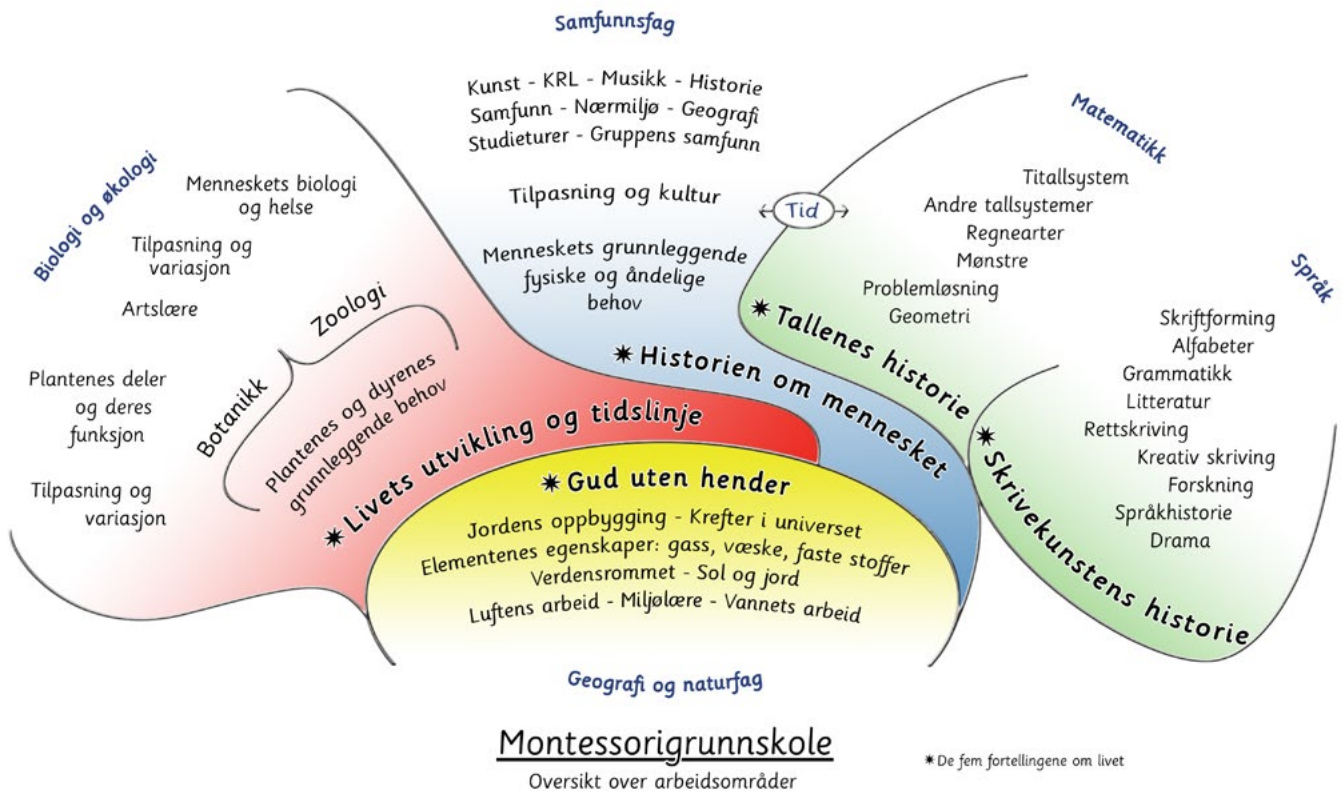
Samfunnsfag

Kunst - KRL - Musikk - Historie
Samfunn - Nærmiljø - Geografi
Studieturer - Gruppens samfunn

Tilpasning og kultur

Menneskets grunnleggende fysiske og åndelige behov

Tid

Matematikk

Titallsystem
Andre tallsystemer
Regnearter
Mønstre
Problemløsning
Geometri

✱ Tallenes historie

Språk

Skriftforming
Alfabeter
Grammatikk
Litteratur
Rettskriving
Kreativ skriving
Forskning
Språkhistorie
Drama

✱ Skrivekunstens historie

Biologi og økologi

Menneskets biologi og helse

Tilpasning og variasjon

Artslære

Zoologi

Botanikk

Plantenes og dyrenes grunnleggende behov

Plantenes deler og deres funksjon

Tilpasning og variasjon

✱ Livets utvikling og tidslinje

✱ Historien om mennesket

✱ Gud uten hender

Jordens oppbygging - Krefter i universet
Elementenes egenskaper: gass, væske, faste stoffer
Verdensrommet - Sol og jord
Luftens arbeid - Miljølære - Vannets arbeid

Geografi og naturfag

Montessorigrunnskole
Oversikt over arbeidsområder

✱ De fem fortellingene om livet